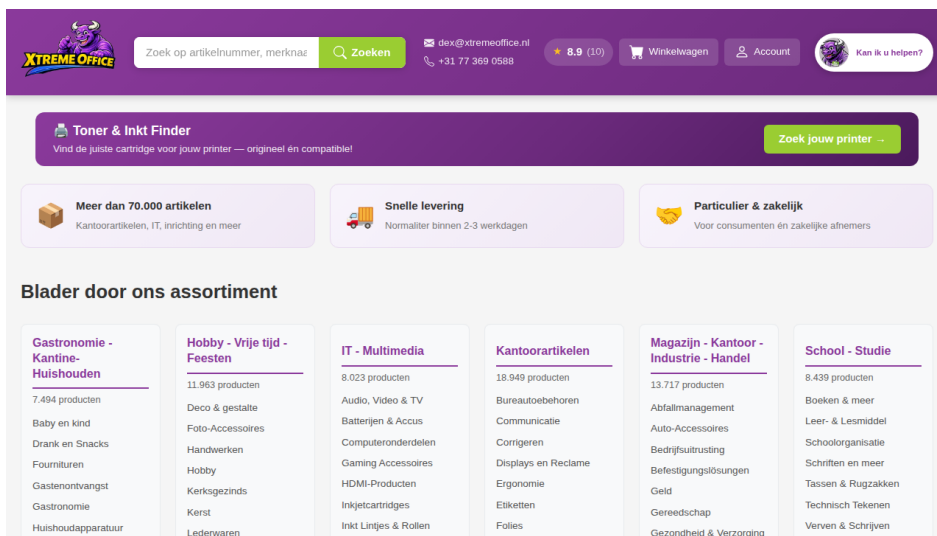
XTREME OFFICE

Zoek op artikelnummer, merknaa

Zoeken

dex@xtremeoffice.nl
+31 77 369 0588

★ 8.9 (10)

Winkelwagen

Account

Kan ik u helpen?

Toner & Inkt Finder
Vind de juiste cartridge voor jouw printer — origineel én compatible!

Zoek jouw printer →

Meer dan 70.000 artikelen
Kantoorartikelen, IT, inrichting en meer

Snelle levering
Normaliter binnen 2-3 werkdagen

Particulier & zakelijk
Voor consumenten én zakelijke afnemers

Blader door ons assortiment

Gastronomie - Kantine- Huishouden
7.494 producten
Baby en kind
Drank en Snacks
Fournituren
Gastenontvangst
Gastronomie
Huishoudapparatuur

Hobby - Vrije tijd - Feesten
11.963 producten
Deco & gestalte
Foto-Accessoires
Handwerken
Hobby
Kerksgezinds
Kerst
Lederwaren

IT - Multimedia
8.023 producten
Audio, Video & TV
Batterijen & Accus
Computeronderdelen
Gaming Accessoires
HDMI-Producten
Inkjetcartridges
Inkt Lintjes & Rollen

Kantoorartikelen
18.949 producten
Bureautoebehoren
Communicatie
Corrigeren
Displays en Reclame
Ergonomie
Etiketten
Folies

Magazijn - Kantoor - Industrie - Handel
13.717 producten
Abfallmanagement
Auto-Accessoires
Bedrijfsuitrusting
Befestigungslösungen
Geld
Gereedschap
Gezondheid & Verzorging

School - Studie
8.439 producten
Boeken & meer
Leer- & Lesmiddel
Schoolorganisatie
Schriften en meer
Tassen & Rugzakken
Technisch Tekenen
Verven & Schrijven